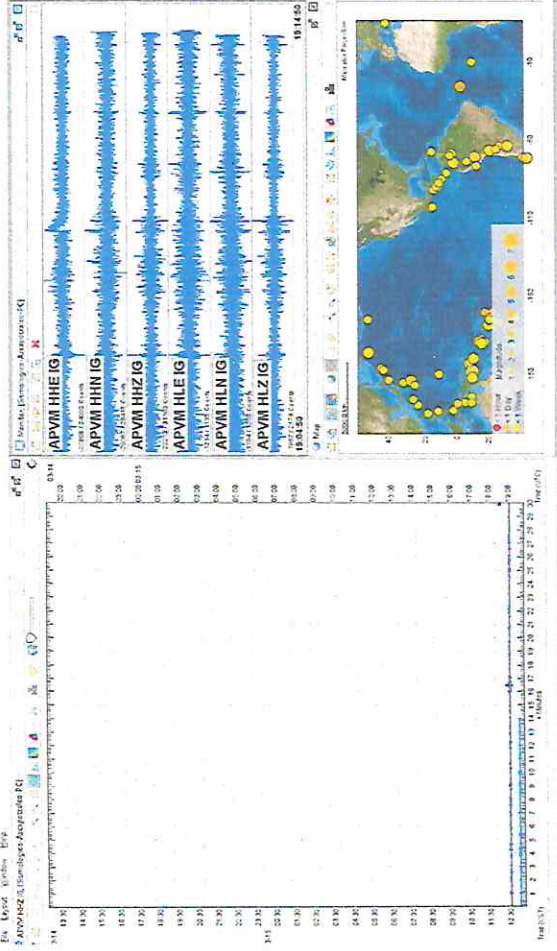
File Layout Window Help

APVM HHZ IG [Sismologico-Acapulcazo PC]

APVM HHE IG

APVM HHN IG

APVM HHZ IG

APVM HLE IG

APVM HLN IG

APVM HLZ IG

19:14:50

19:04:50

Monitor [Sismologico-Acapulcazo PC]

Map

Magnitude

1 Hour

1 Day

1 Week

Time (UTC)

Minutes

1 2 3 4 5 6 7 8 9 10 11 12 13 14 15 16 17 18 19 20 21 22 23 24 25 26 27 28 29 30

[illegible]